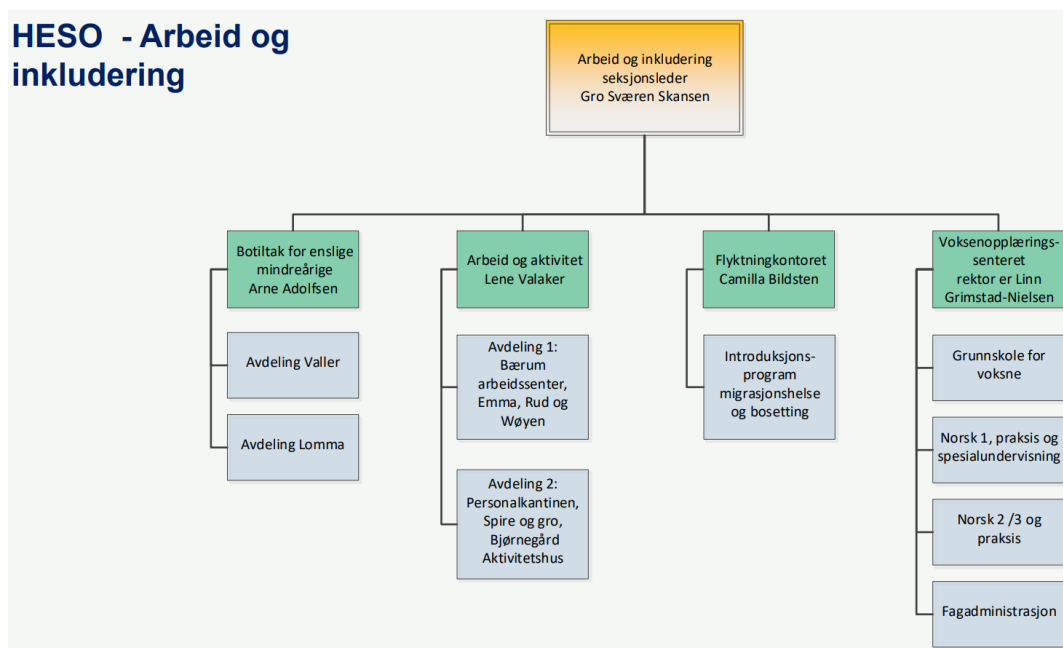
HESO - Arbeid og inkludering

Arbeid og inkludering
seksjonsleder
Gro Sværen Skansen

Botiltak for enslige mindreårige
Arne Adolfsen

Avdeling Valler

Avdeling Lomma

Arbeid og aktivitet
Lene Valaker

Avdeling 1:
Bærum arbeidssenter, Emma, Rud og Wøyen

Avdeling 2:
Personalkantinen, Spire og gro, Bjørnegård Aktivitetshus

Flyktningkontoret
Camilla Bildsten

Introduksjonsprogram migrasjonshelse og bosetting

Voksenopplæringssenteret
rektor er Linn Grimstad-Nielsen

Grunnskole for voksne

Norsk 1, praksis og spesialundervisning

Norsk 2 /3 og praksis

Fagadministrasjon